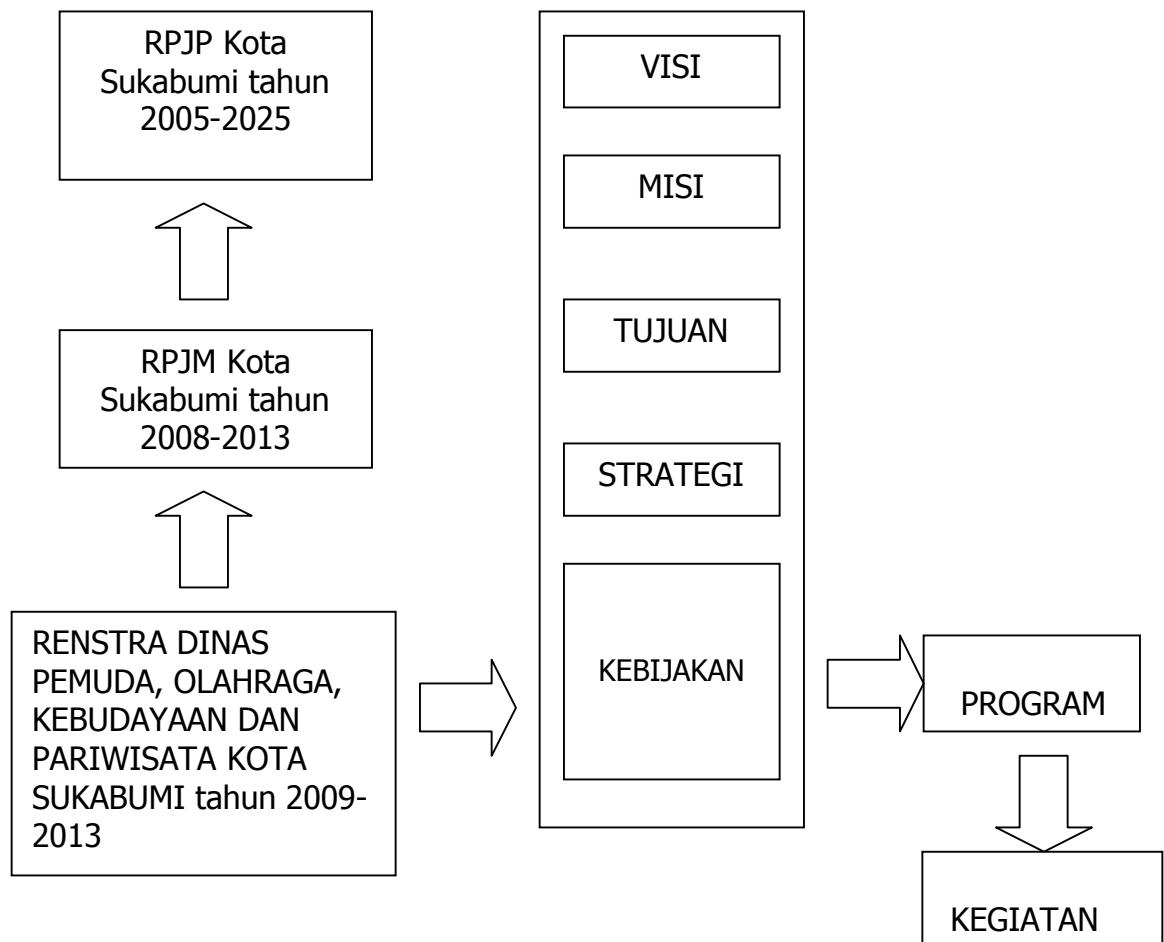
RPJP Kota Sukabumi tahun 2005-2025

RPJM Kota Sukabumi tahun 2008-2013

RENSTRA DINAS PEMUDA, OLAHRAGA, KEBUDAYAAN DAN PARIWISATA KOTA SUKABUMI tahun 2009-2013

VISI

MISI

TUJUAN

STRATEGI

KEBIJAKAN

PROGRAM

KEGIATAN